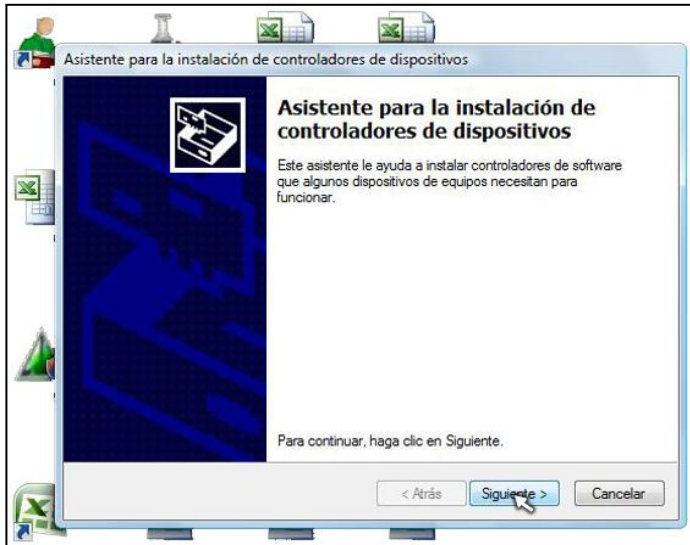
Asistente para la instalación de controladores de dispositivos

Asistente para la instalación de controladores de dispositivos

Este asistente le ayuda a instalar controladores de software que algunos dispositivos de equipos necesitan para funcionar.

Para continuar, haga clic en Siguiente.

< Atrás

Siguiente >

Cancelar